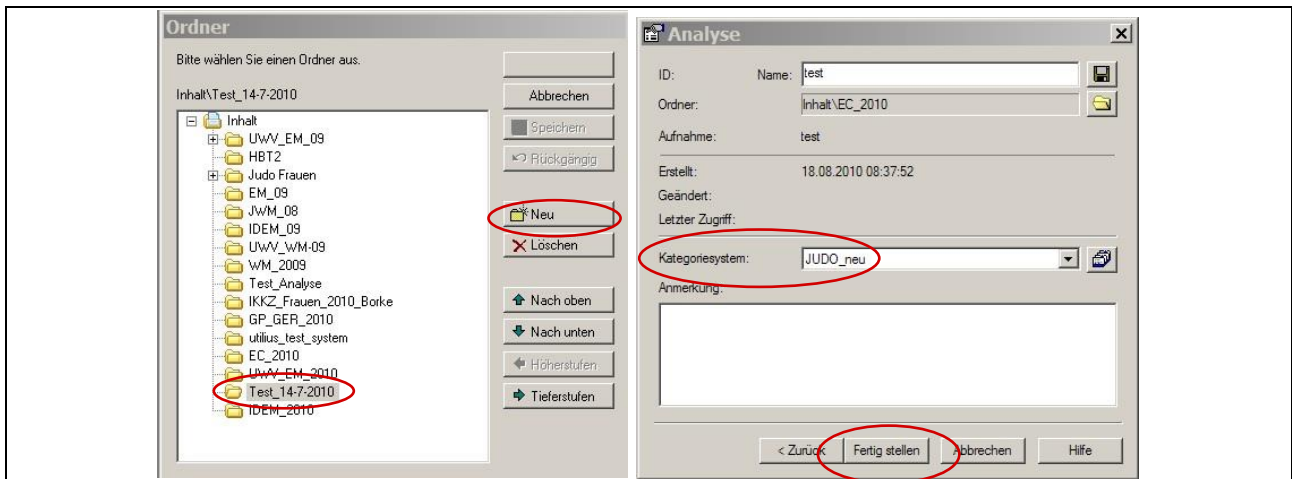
Ordner

Bitte wählen Sie einen Ordner aus.

Inhalt\Test_14-7-2010

Inhalt
UWV_EM_09
HBT2
Judo Frauen
EM_09
JWM_08
IDEM_09
UWV_WM-09
WM_2009
Test_Analyse
IKKZ_Frauen_2010_Borke
GP_GER_2010
utilius_test_system
EC_2010
UWV_EM_2010
Test_14-7-2010
IDEM_2010

Abbrechen
Speichern
Rückgängig
Neu
Löschen
Nach oben
Nach unten
Höherstufen
Tieferstufen

Analyse

ID:
Name: test
Ordner: Inhalt\EC_2010
Aufnahme: test
Erstellt: 18.08.2010 08:37:52
Geändert:
Letzter Zugriff:
Kategoriesystem: JUDO_neu
Anmerkung:

< Zurück
Fertig stellen
Abbrechen
Hilfe